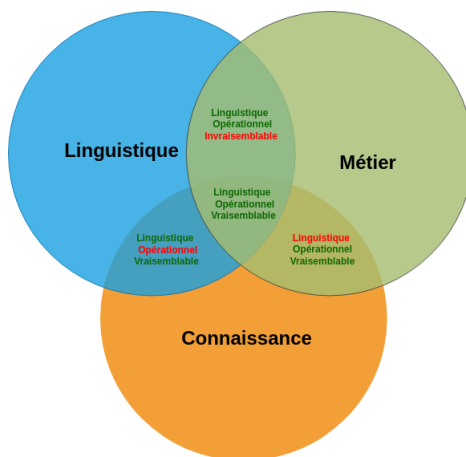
Linguistique

Métier

Linguistique
Opérationnel
Invraisemblable

Linguistique
Opérationnel
Vraisemblable

Linguistique
Opérationnel
Vraisemblable

Linguistique
Opérationnel
Vraisemblable

Connaissance